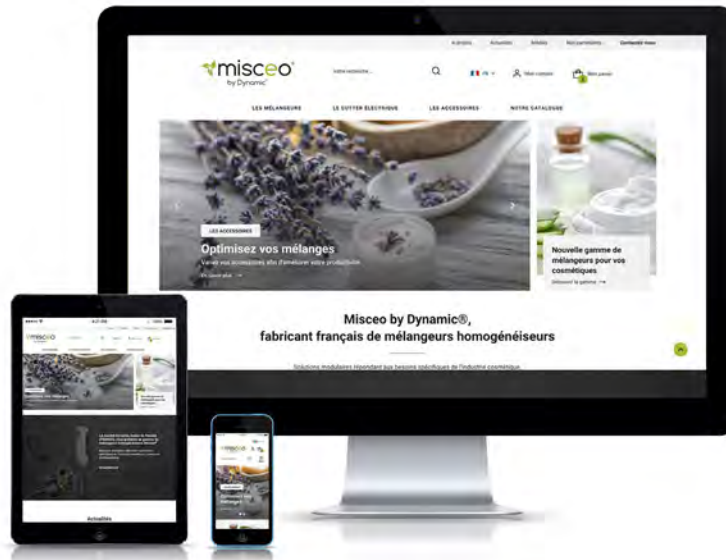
A propos Actualités Médias Nos partenaires Contactez-nous

misceo by Dynamic

Votre recherche...

FR Mon compte Mon panier

LES MÉLANGEURS LE CUTTER ÉLECTRIQUE LES ACCESSOIRES NOTRE CATALOGUE

LES ACCESSOIRES

Optimisez vos mélanges

Voici nos accessoires afin d'améliorer votre production

En savoir plus →

Nouvelle gamme de mélangeurs pour vos cosmétiques

Découvrir la gamme →

Misceo by Dynamic®, fabricant français de mélangeurs homogénéiseurs

Solutions modulaires répondant aux besoins spécifiques de l'industrie cosmétique.

misceo

Optimisez vos mélanges

Actualités